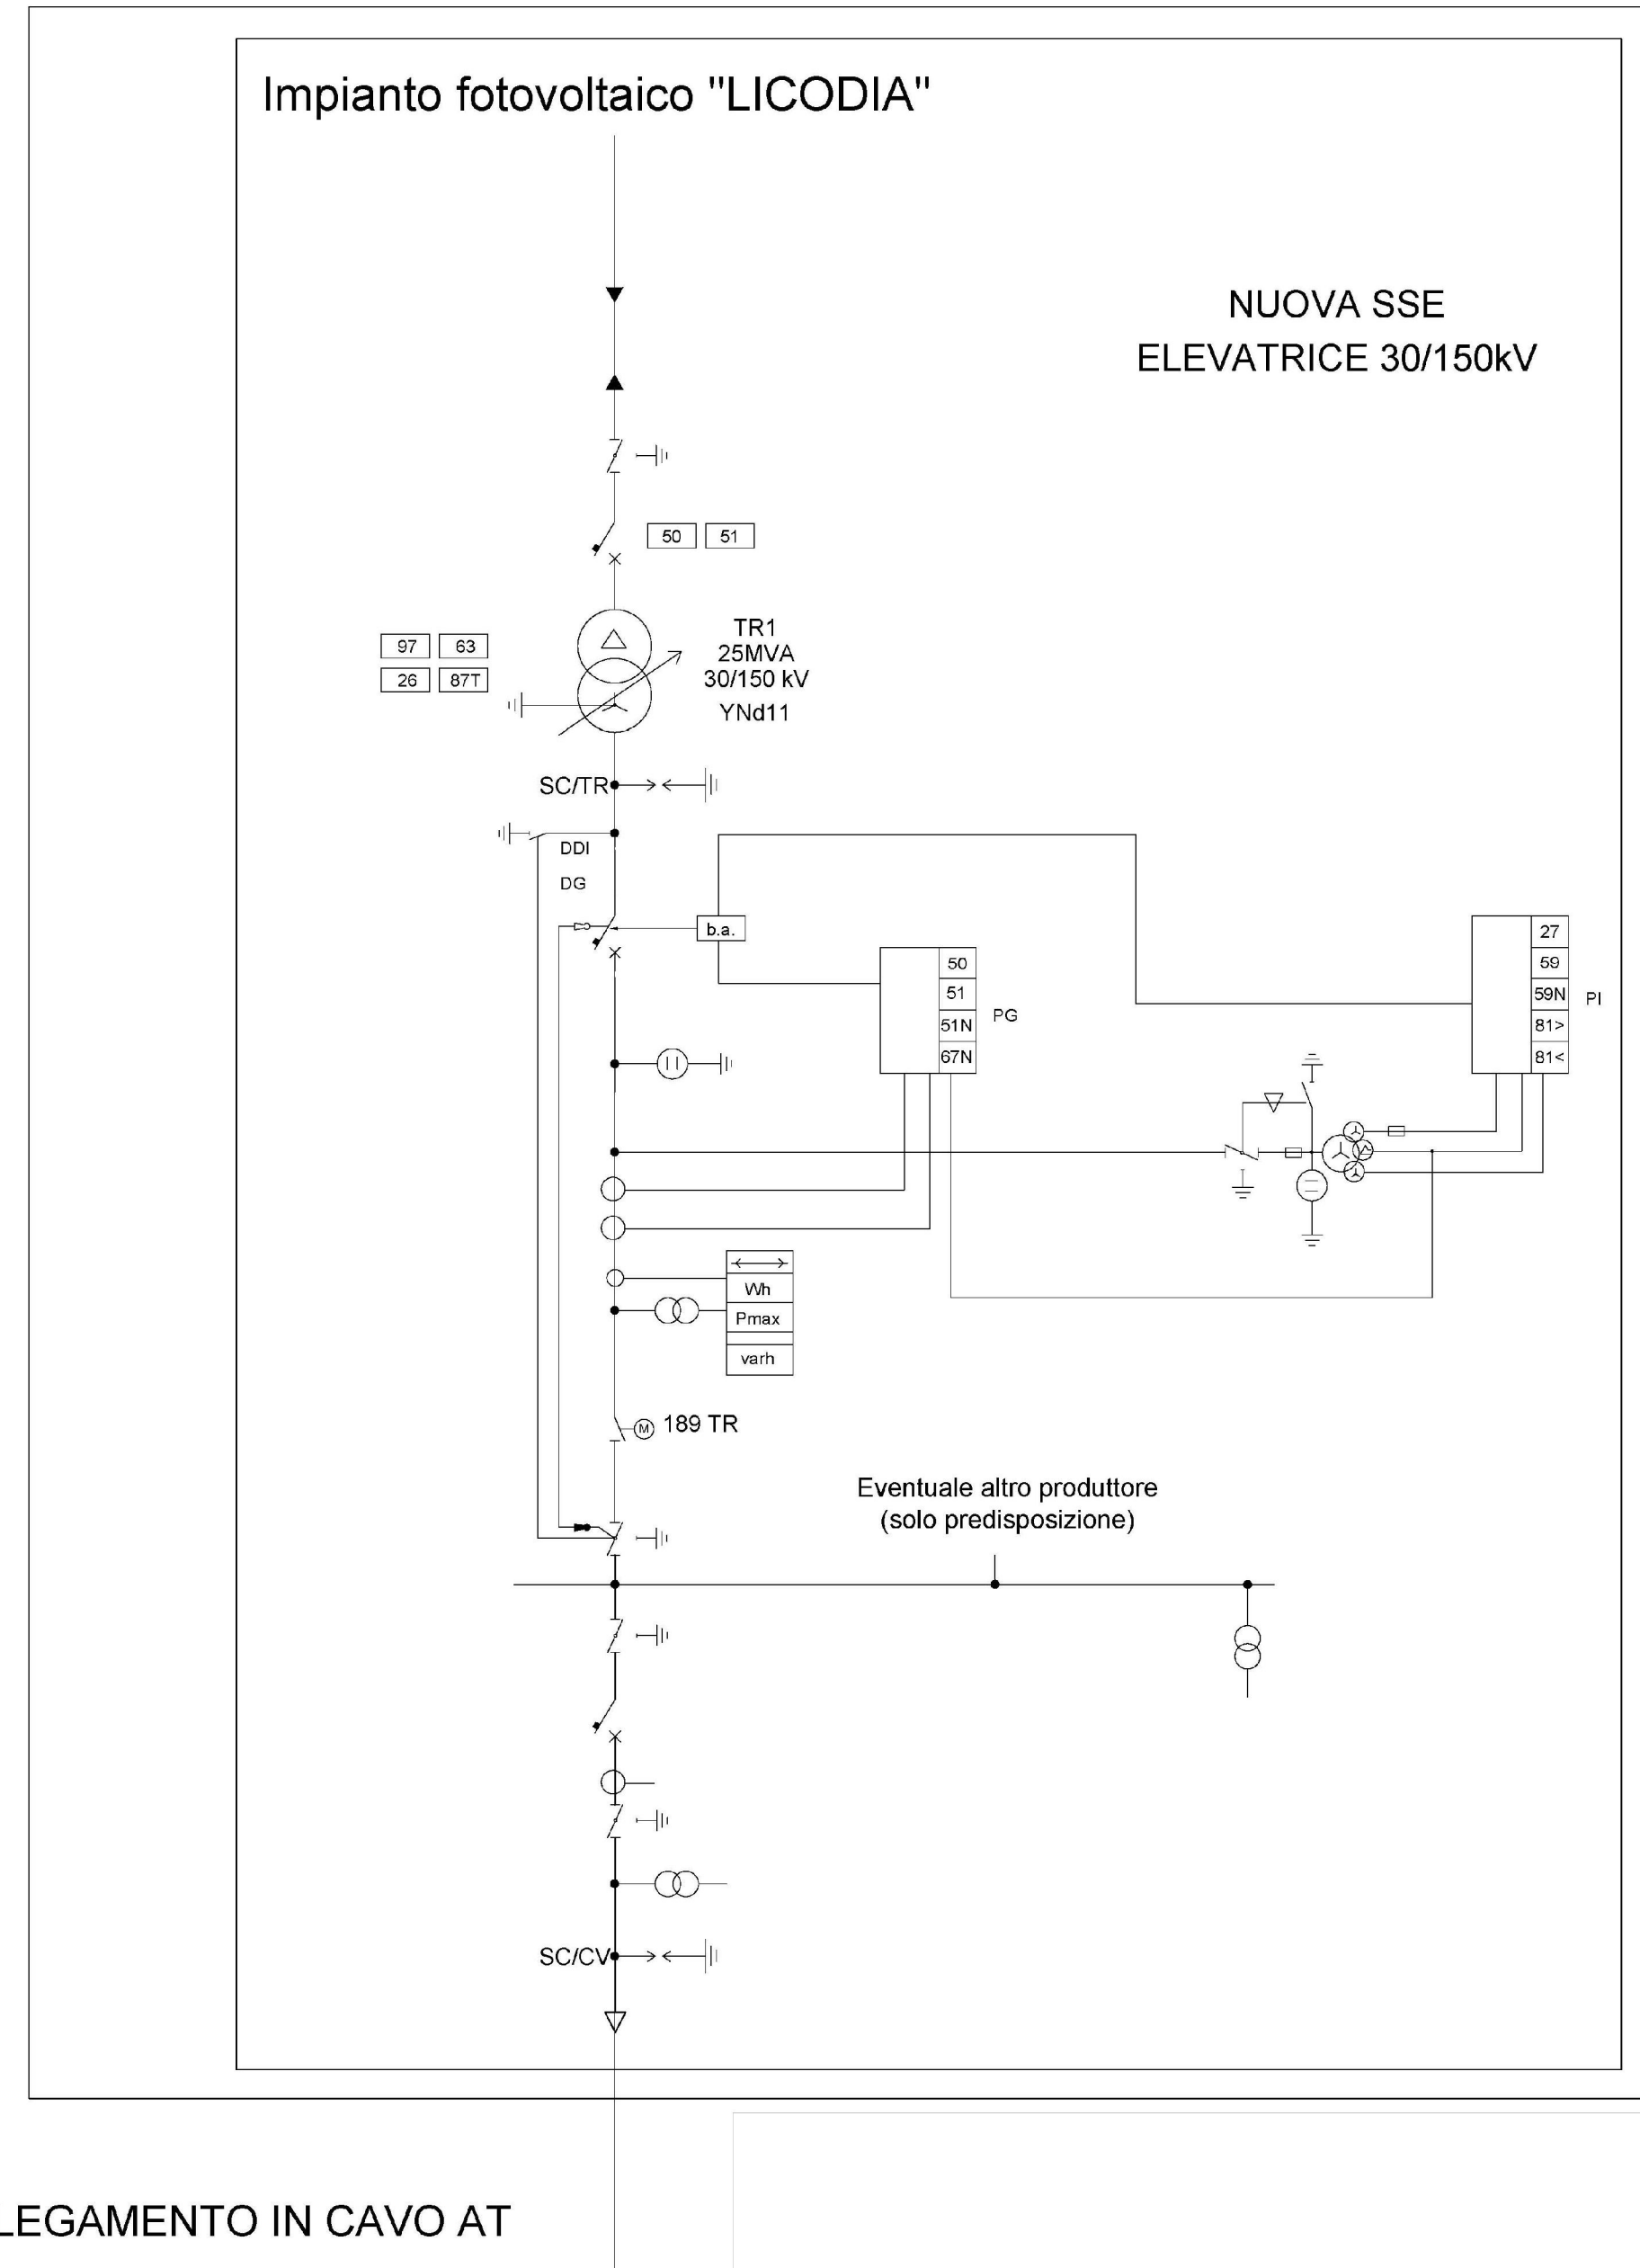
Impianto fotovoltaico "LICODIA"

NUOVA SSE
ELEVATRICE 30/150kV

50 51

97 63
26 87T

TR1
25MVA
30/150 kV
YNd11

SC/TR

DDI
DG

b.a.

50
51
51N
67N
PG

27
59
59N
81>
81<
PI

Wh
Pmax
varh

189 TR

Eventuale altro produttore
(solo predisposizione)

SC/CV

LEGAMENTO IN CAVO AT